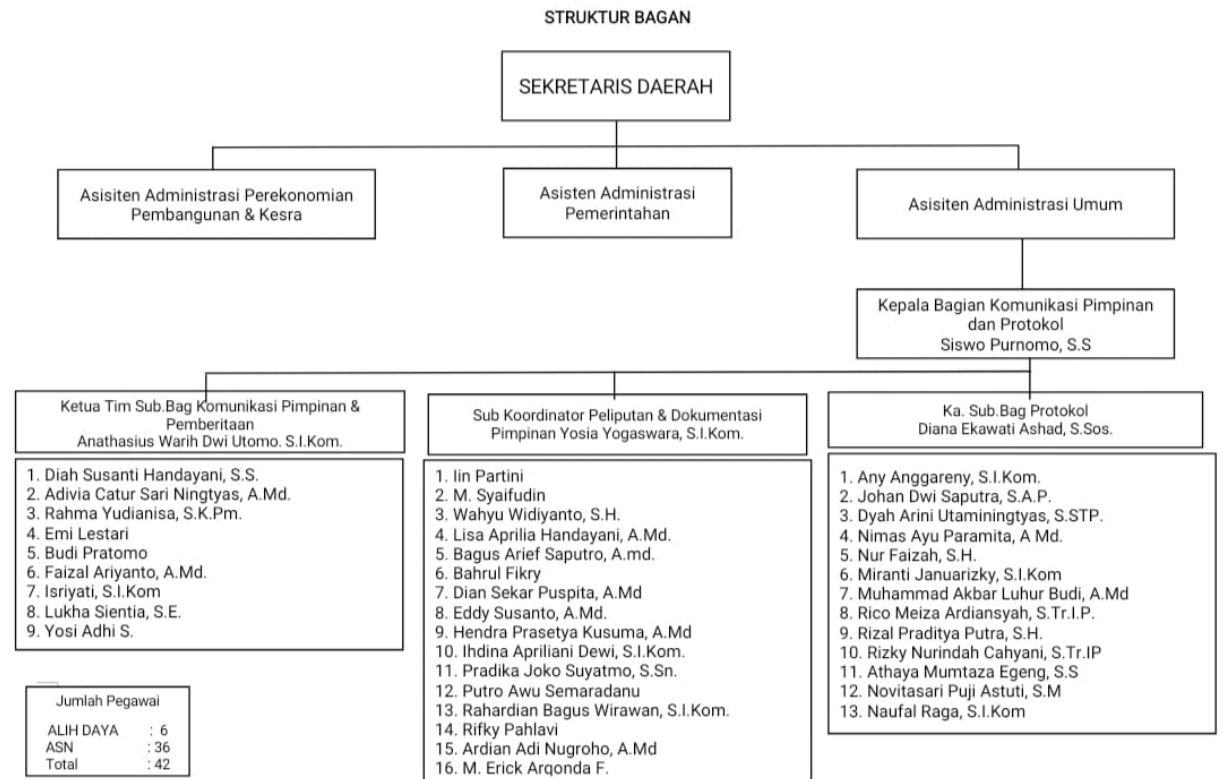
STRUKTUR BAGAN

SEKRETARIS DAERAH

Asisiten Administrasi Perekonomian Pembangunan & Kesra

Asisten Administrasi Pemerintahan

Asisiten Administrasi Umum

Kepala Bagian Komunikasi Pimpinan dan Protokol
Siswo Purnomo, S.S

Ketua Tim Sub.Bag Komunikasi Pimpinan & Pemberitaan
Anathasius Warih Dwi Utomo. S.I.Kom.

1. Diah Susanti Handayani, S.S.
2. Adivia Catur Sari Ningtyas, A.Md.
3. Rahma Yudianisa, S.K.Pm.
4. Emi Lestari
5. Budi Pratomo
6. Faizal Ariyanto, A.Md.
7. Isriyati, S.I.Kom
8. Lukha Sientia, S.E.
9. Yosi Adhi S.

Jumlah Pegawai
ALIH DAYA : 6
ASN : 36
Total : 42

Sub Koordinator Peliputan & Dokumentasi
Pimpinan Yosia Yogaswara, S.I.Kom.

1. Iin Partini
2. M. Syaifudin
3. Wahyu Widiyanto, S.H.
4. Lisa Aprilia Handayani, A.Md.
5. Bagus Arief Saputro, A.md.
6. Bahrul Fikry
7. Dian Sekar Puspita, A.Md
8. Eddy Susanto, A.Md.
9. Hendra Prasetya Kusuma, A.Md
10. Ihdina Apriliani Dewi, S.I.Kom.
11. Pradika Joko Suyatmo, S.Sn.
12. Putro Awu Semaradanu
13. Rahardian Bagus Wirawan, S.I.Kom.
14. Rifky Pahlavi
15. Ardian Adi Nugroho, A.Md
16. M. Erick Arqonda F.

Ka. Sub.Bag Protokol
Diana Ekawati Ashad, S.Sos.

1. Any Anggareny, S.I.Kom.
2. Johan Dwi Saputra, S.A.P.
3. Dyah Arini Utaminingtyas, S.STP.
4. Nimas Ayu Paramita, A Md.
5. Nur Faizah, S.H.
6. Miranti Januarizky, S.I.Kom
7. Muhammad Akbar Luhur Budi, A.Md
8. Rico Meiza Ardiansyah, S.Tr.I.P.
9. Rizal Praditya Putra, S.H.
10. Rizky Nurindah Cahyani, S.Tr.IP
11. Athaya Mumtaza Egeng, S.S
12. Novitasari Puji Astuti, S.M
13. Naufal Raga, S.I.Kom